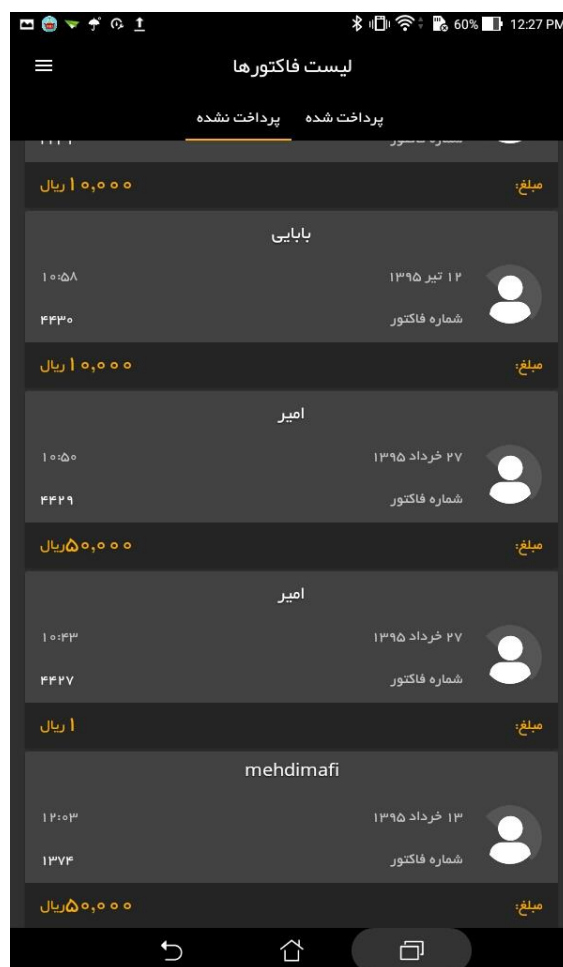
60% 12:27 PM

لیست فاکتورها

پرداخت شده پرداخت نشده

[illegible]

مبلغ: ۱۰,۰۰۰ ریال

بابایی

۱۲ تیر ۱۳۹۵ ۱۰:۵۸

شماره فاکتور ۴۴۳۰

مبلغ: ۱۰,۰۰۰ ریال

امیر

۲۷ خرداد ۱۳۹۵ ۱۰:۵۰

شماره فاکتور ۴۴۲۹

مبلغ: ۵۰,۰۰۰ریال

امیر

۲۷ خرداد ۱۳۹۵ ۱۰:۴۳

شماره فاکتور ۴۴۲۷

مبلغ: ۱ ریال

mehdimafi

۱۳ خرداد ۱۳۹۵ ۱۲:۰۳

شماره فاکتور ۱۳۷۴

مبلغ: ۵۰,۰۰۰ریال